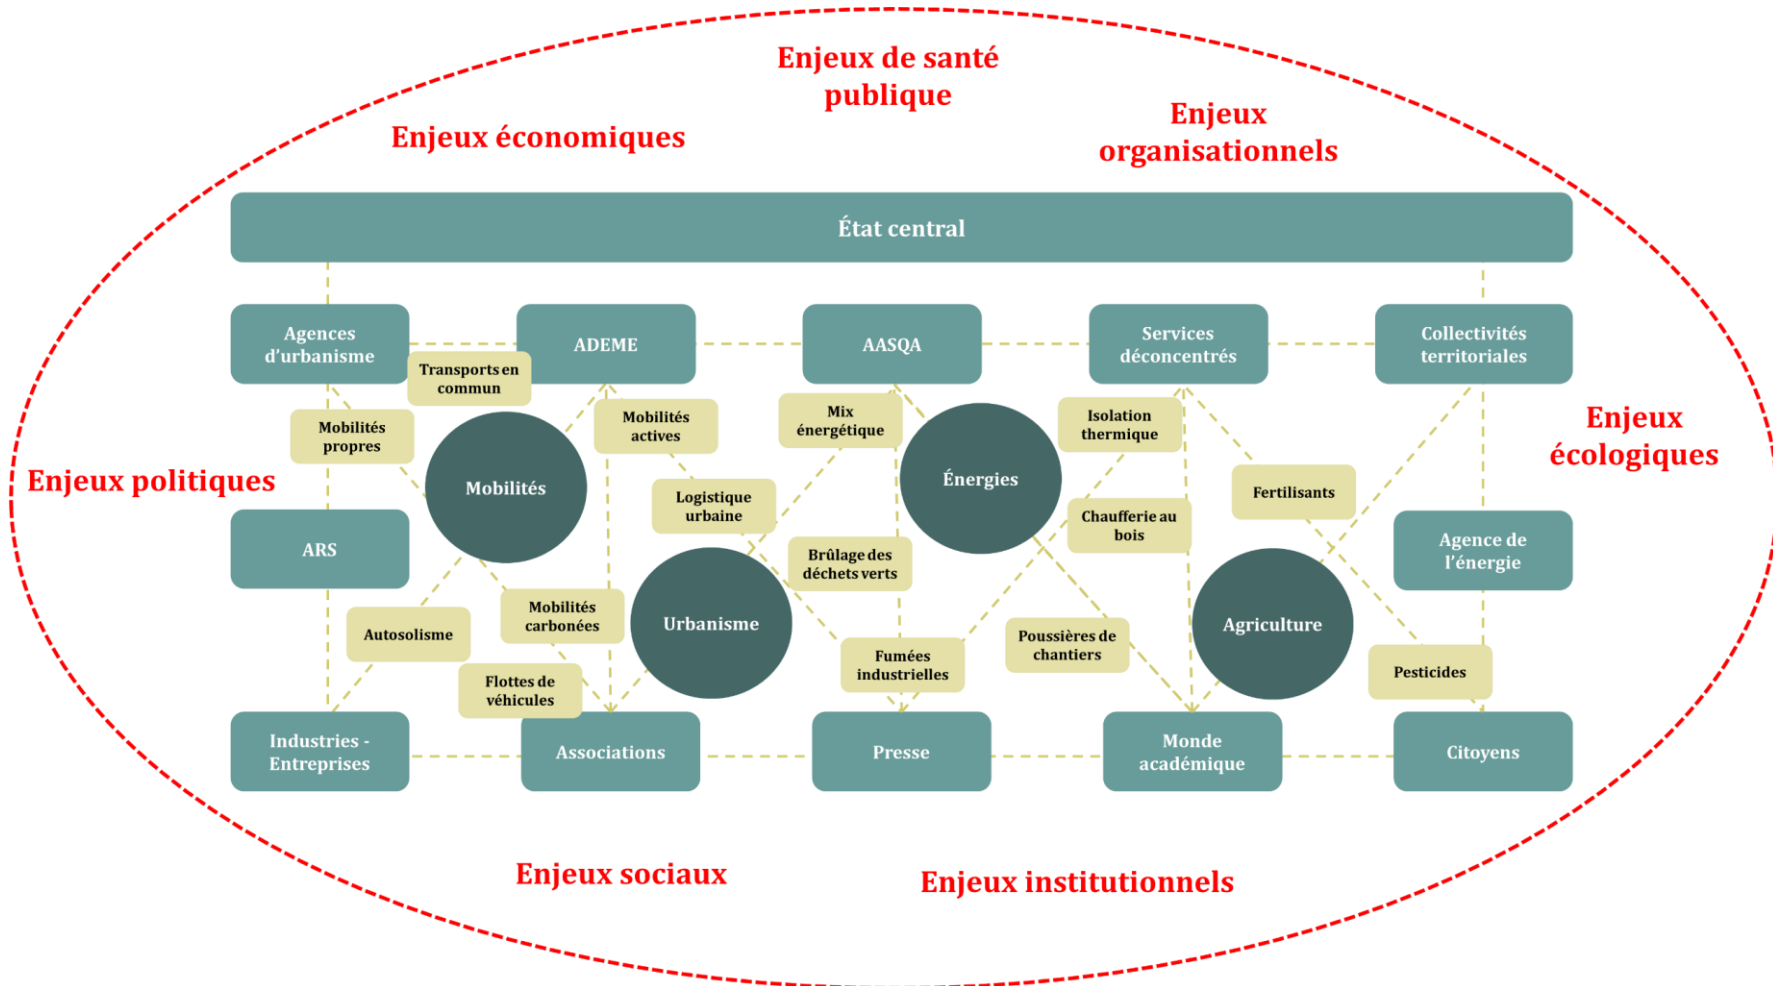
Enjeux de santé publique

Enjeux économiques

Enjeux organisationnels

État central

Agences d'urbanisme

ADEME

AASQA

Services déconcentrés

Collectivités territoriales

Transports en commun

Mobilités propres

Mobilités actives

Mix énergétique

Isolation thermique

Enjeux écologiques

Enjeux politiques

Mobilités

Énergies

Logistique urbaine

Chaufferie au bois

Fertilisants

ARS

Brûlage des déchets verts

Agence de l'énergie

Urbanisme

Agriculture

Autosolisme

Mobilités carbonées

Poussières de chantiers

Fumées industrielles

Pesticides

Flottes de véhicules

Industries - Entreprises

Associations

Presse

Monde académique

Citoyens

Enjeux sociaux

Enjeux institutionnels